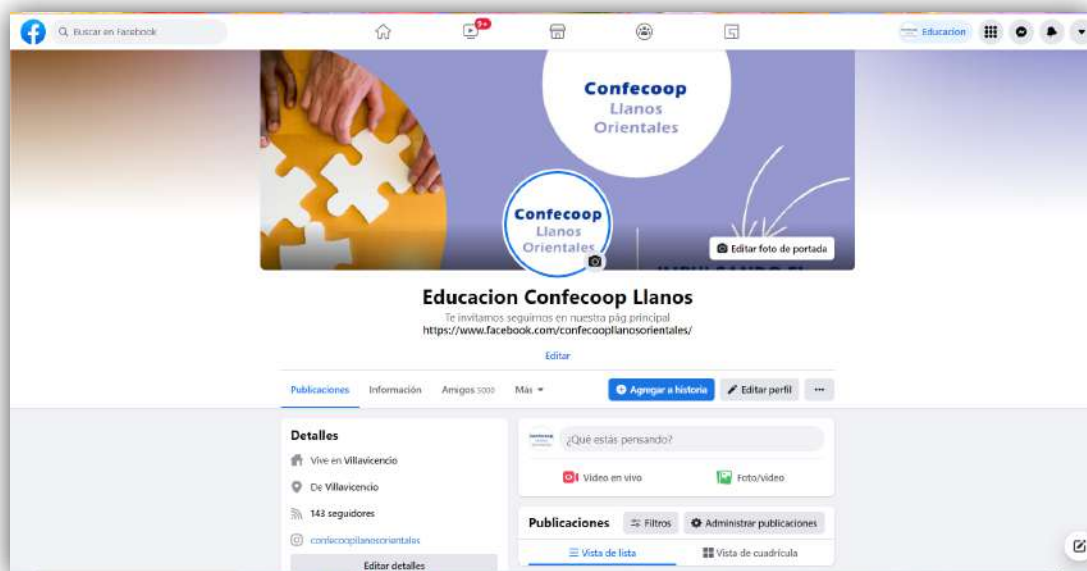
Buscar en Facebook

9+

Educacion

Confecoop Llanos Orientales

Confecoop Llanos Orientales

Editar foto de portada

IMPULSANDO EL

Educacion Confecoop Llanos

Te invitamos seguirnos en nuestra pág principal https://www.facebook.com/confecoopllanosorientales/

Editar

Publicaciones Información Amigos 5000 Más

Agregar a historia

Editar perfil

···

Detalles

Vive en Villavicencio

De Villavicencio

143 seguidores

confecoopllanosorientales

Editar detalles

¿Qué estás pensando?

Video en vivo

Foto/video

Publicaciones

Filtros

Administrar publicaciones

Vista de lista

Vista de cuadrícula